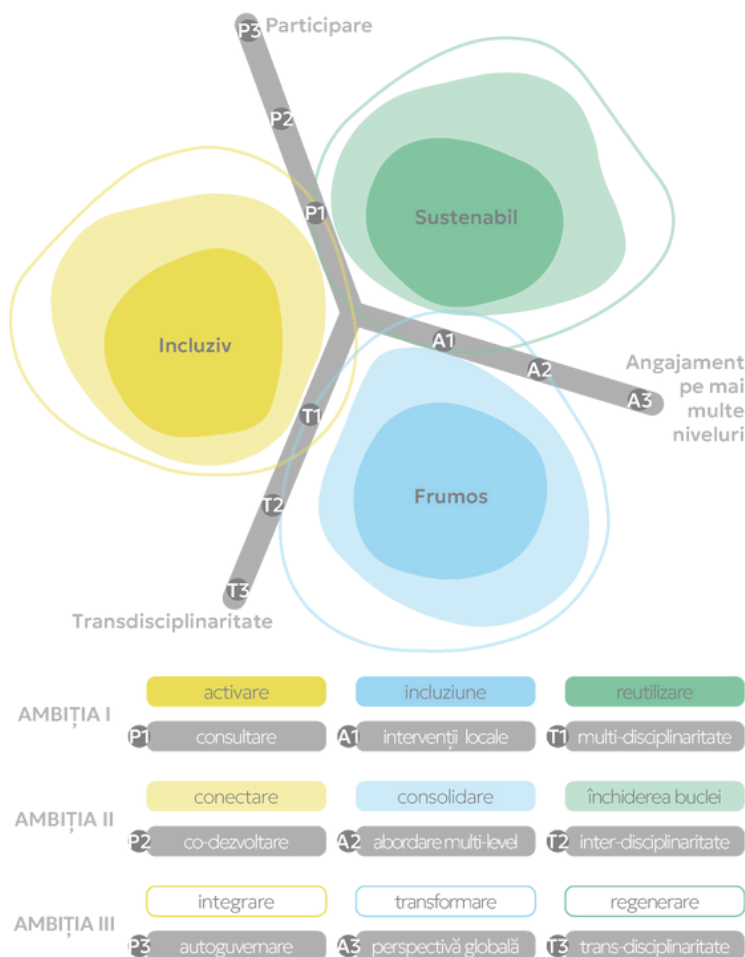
P3 Participare

P2

P1

Sustenabil

Incluziv

A1

A2

Angajament pe mai multe niveluri

A3

T1

Frumos

T2

T3

Transdisciplinaritate

| | | | |
|---|---|---|---|
| AMBIȚIA I | activare | incluziune | reutilizare |
| | P1 consultare | A1 intervenții locale | T1 multi-disciplinaritate |
| AMBIȚIA II | conectare | consolidare | închiderea buclei |
| | P2 co-dezvoltare | A2 abordare multi-level | T2 inter-disciplinaritate |
| AMBIȚIA III | integrare | transformare | regenerare |
| | P3 autoguvernare | A3 perspectivă globală | T3 trans-disciplinaritate |